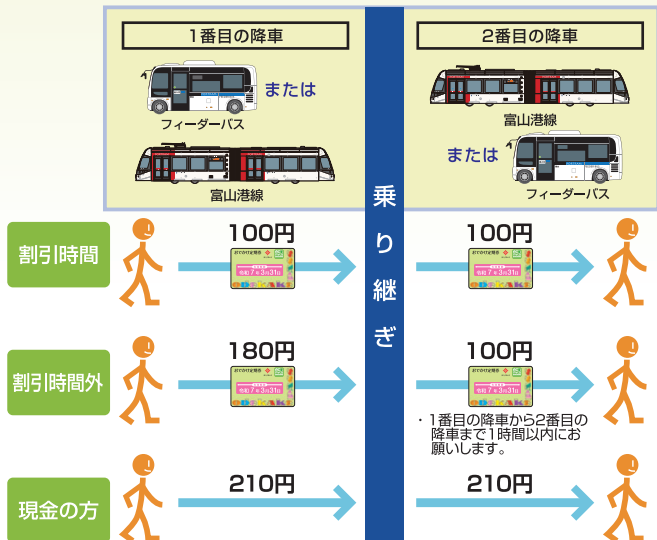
1番目の降車

またはフィーダーバス

富山港線

2番目の降車

富山港線

またはフィーダーバス

乗り継ぎ

割引時間

100円

100円

割引時間外

180円

100円

・1番目の降車から2番目の降車まで1時間以内にお願いします。

現金の方

210円

210円